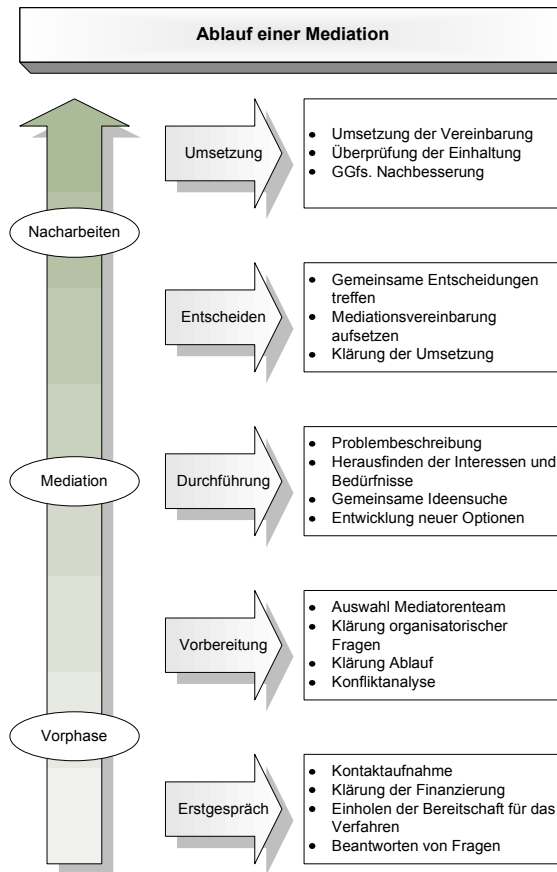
Ablauf einer Mediation

Nacharbeiten

Mediation

Vorphase

Umsetzung

- Umsetzung der Vereinbarung
- Überprüfung der Einhaltung
- GGfs. Nachbesserung

Entscheiden

- Gemeinsame Entscheidungen treffen
- Mediationsvereinbarung aufsetzen
- Klärung der Umsetzung

Durchführung

- Problembeschreibung
- Herausfinden der Interessen und Bedürfnisse
- Gemeinsame Ideensuche
- Entwicklung neuer Optionen

Vorbereitung

- Auswahl Mediatorenteam
- Klärung organisatorischer Fragen
- Klärung Ablauf
- Konfliktanalyse

Erstgespräch

- Kontaktaufnahme
- Klärung der Finanzierung
- Einholen der Bereitschaft für das Verfahren
- Beantworten von Fragen